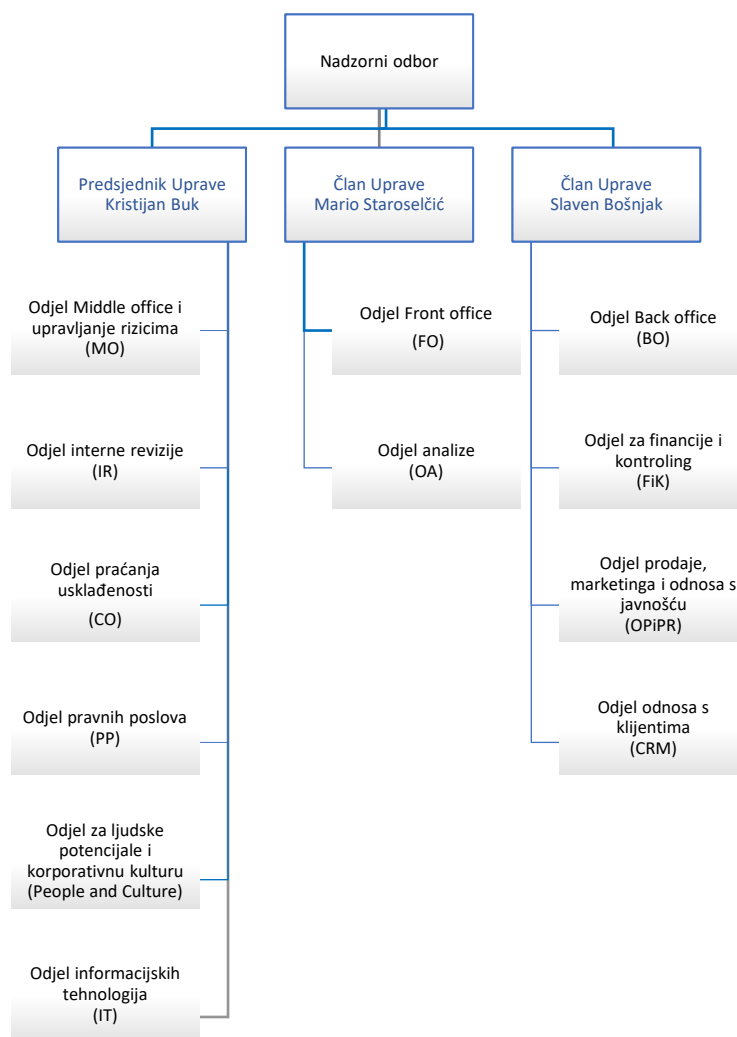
Nadzorni odbor

Predsjednik Uprave
Kristijan Buk

Član Uprave
Mario Staroselčić

Član Uprave
Slaven Bošnjak

Odjel Middle office i upravljanje rizicima
(MO)

Odjel interne revizije
(IR)

Odjel praćanja usklađenosti
(CO)

Odjel pravnih poslova
(PP)

Odjel za ljudske potencijale i korporativnu kulturu
(People and Culture)

Odjel informacijskih tehnologija
(IT)

Odjel Front office
(FO)

Odjel analize
(OA)

Odjel Back office
(BO)

Odjel za financije i kontroling
(FiK)

Odjel prodaje, marketinga i odnosa s javnošću
(OPiPR)

Odjel odnosa s klijentima
(CRM)